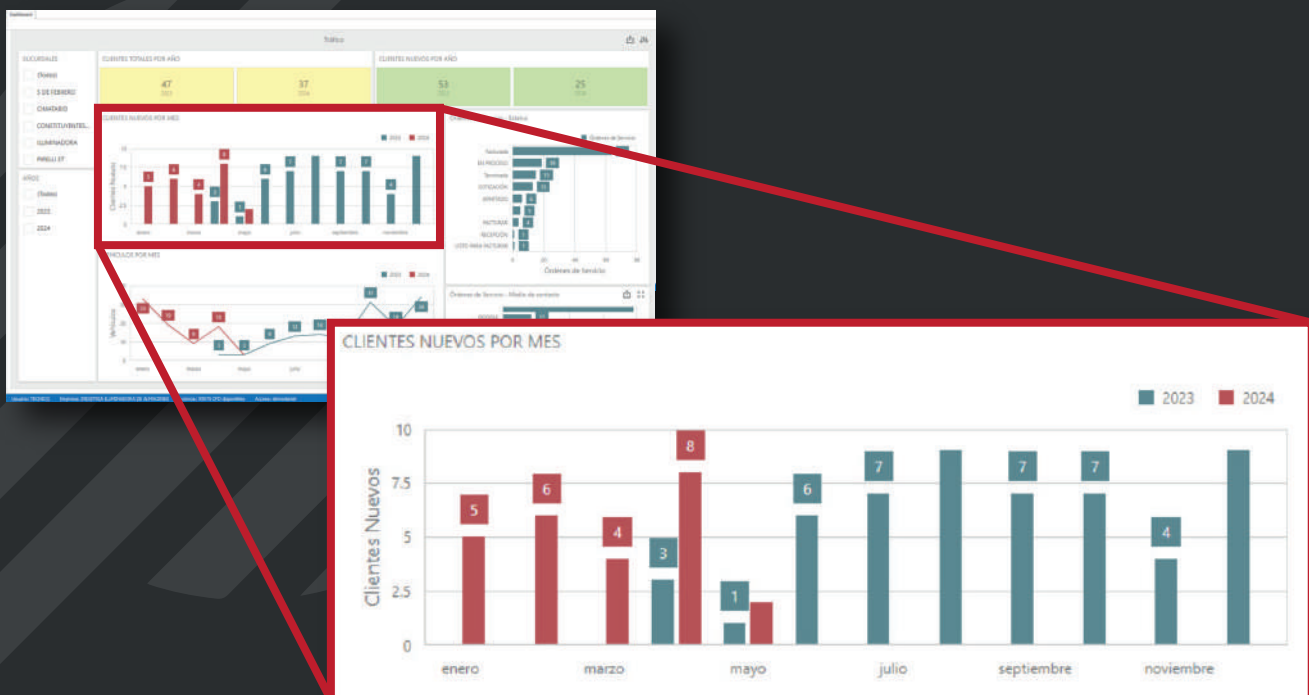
Dashboard

Tráfico

SUCURSALES
(Todos)
5 DE FEBRERO
CIMATARIO
CONSTITUYENTES...
ILUMINADORA
PIRELLI ST

AÑOS
(Todos)
2023
2024

CLIENTES TOTALES POR AÑO
47
2023
37
2024

CLIENTES NUEVOS POR AÑO
53
2023
25
2024

Órdenes de Servicio - Estatus
Órdenes de Servicio
Facturado
EN PROCESO
Terminado
COTIZACIÓN
ESPERANDO
FACTURAR
RECEPCIÓN
LISTO PARA FACTURAR
0 20 40 60 80
Órdenes de Servicio

VEHÍCULOS POR MES
2023 2024
Vehículos
enero marzo mayo julio

Órdenes de Servicio - Medio de contacto

CLIENTES NUEVOS POR MES

2023 2024

10
7.5
5
2.5
0

Clientes Nuevos

5 6 4 3 8 1 6 7 7 7 4

enero marzo mayo julio septiembre noviembre